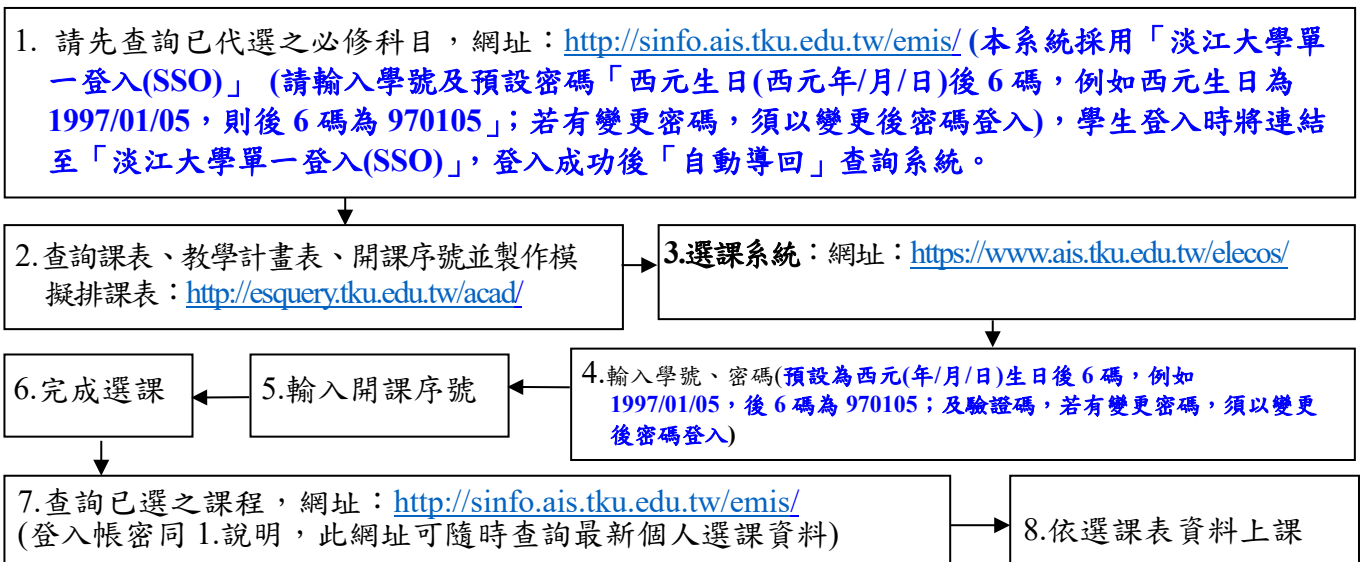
1. 請先查詢已代選之必修科目，網址：http://sinfo.ais.tku.edu.tw/emis/ (本系統採用「淡江大學單一登入(SSO)」 (請輸入學號及預設密碼「西元生日(西元年/月/日)後 6 碼，例如西元生日為 1997/01/05，則後 6 碼為 970105」；若有變更密碼，須以變更後密碼登入)，學生登入時將連結至「淡江大學單一登入(SSO)」，登入成功後「自動導回」查詢系統。

2.查詢課表、教學計畫表、開課序號並製作模擬排課表：http://esquery.tku.edu.tw/acad/

3.選課系統：網址：https://www.ais.tku.edu.tw/elecos/

4.輸入學號、密碼(預設為西元(年/月/日)生日後 6 碼，例如 1997/01/05，後 6 碼為 970105；及驗證碼，若有變更密碼，須以變更後密碼登入)

5.輸入開課序號

6.完成選課

7.查詢已選之課程，網址：http://sinfo.ais.tku.edu.tw/emis/
(登入帳密同 1.說明，此網址可隨時查詢最新個人選課資料)

8.依選課表資料上課